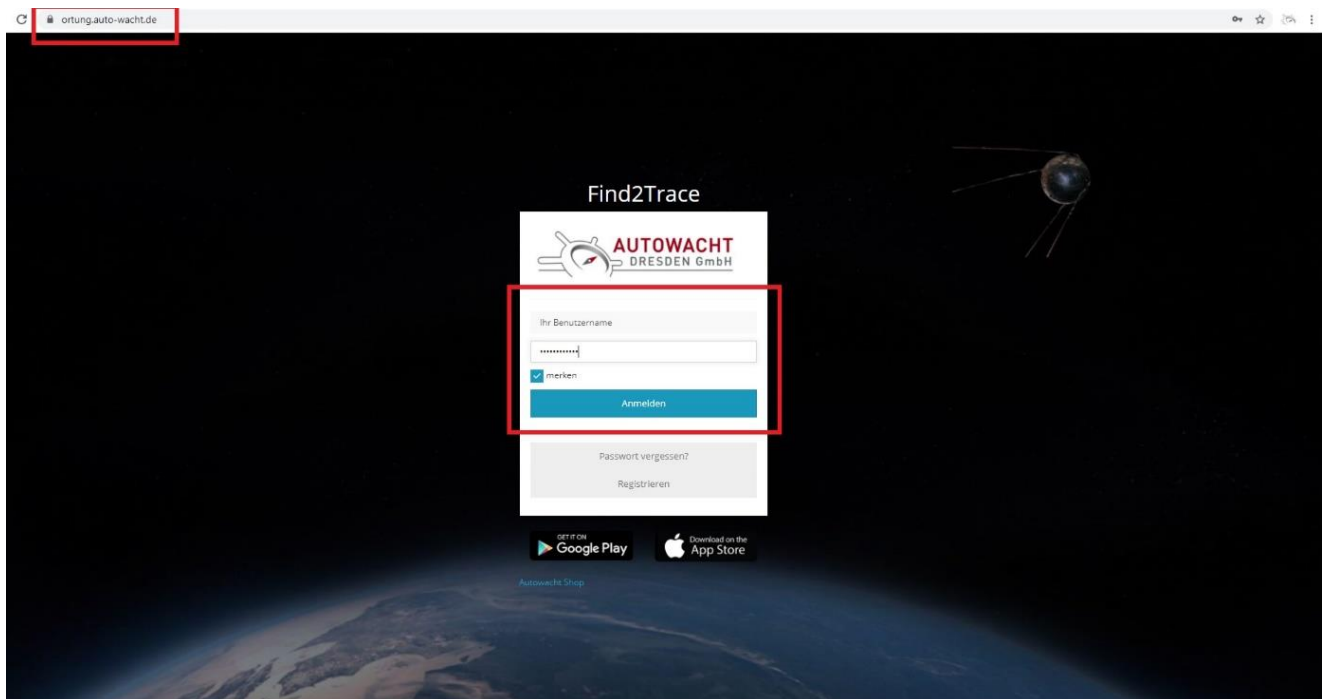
ortung.auto-wacht.de

Find2Trace

AUTOWACHT
DRESDEN GmbH

Ihr Benutzername

••••••••••••

merken

Anmelden

Passwort vergessen?

Registrieren

GET IT ON
Google Play

Download on the
App Store

Autowacht Shop